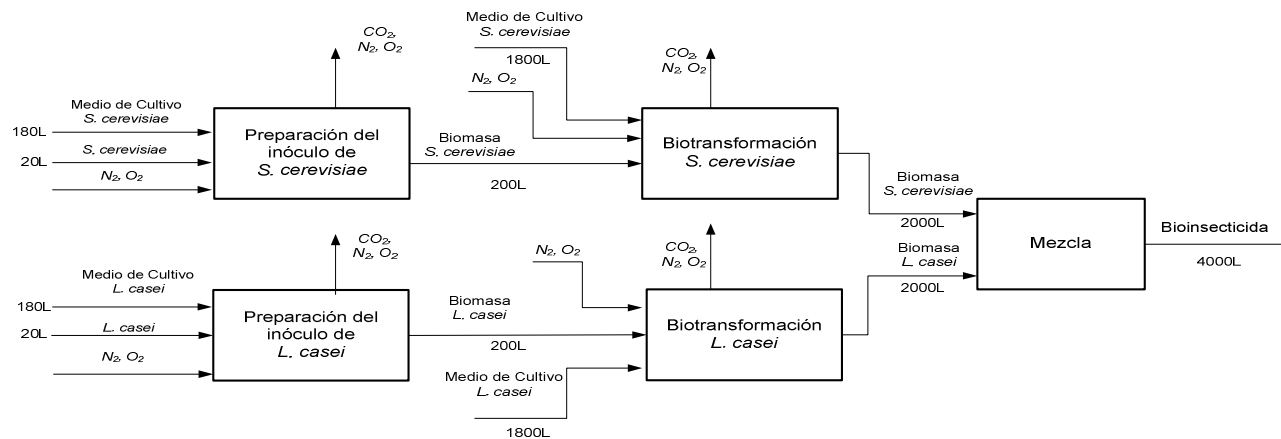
Medio de Cultivo
S. cerevisiae
180L

S. cerevisiae
20L

$N_2$, $O_2$

$CO_2$,
$N_2$, $O_2$

Preparación del inóculo de
S. cerevisiae

Biomasa
S. cerevisiae
200L

Medio de Cultivo
S. cerevisiae
1800L

$N_2$, $O_2$

$CO_2$,
$N_2$, $O_2$

Biotransformación
S. cerevisiae

Biomasa
S. cerevisiae
2000L

Medio de Cultivo
L. casei
180L

L. casei
20L

$N_2$, $O_2$

$CO_2$,
$N_2$, $O_2$

Preparación del inóculo de
L. casei

Biomasa
L. casei
200L

$N_2$, $O_2$

$CO_2$,
$N_2$, $O_2$

Biotransformación
L. casei

Medio de Cultivo
L. casei
1800L

Biomasa
L. casei
2000L

Mezcla

Bioinsecticida
4000L